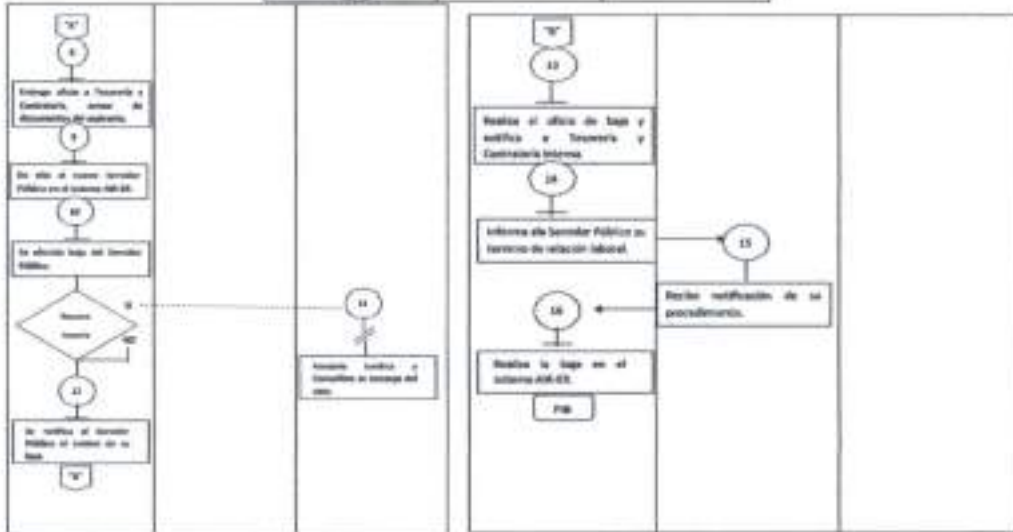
"A"

8

Entrega oficio a Tesorería y Contraloría, anexo de documentos del expediente.

9

Da alta al nuevo Servidor Público en el sistema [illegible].

10

Se efectúa baja del Servidor Público.

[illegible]

SI

NO

11

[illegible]

12

Se notifica al Servidor Público el motivo de su baja.

"B"

"B"

13

Realiza el oficio de baja y notifica a Tesorería y Contraloría Interna.

14

Informa al Servidor Público su término de relación laboral.

15

Recibe notificación de su procedimiento.

16

Realiza la baja en el sistema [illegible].

FIN